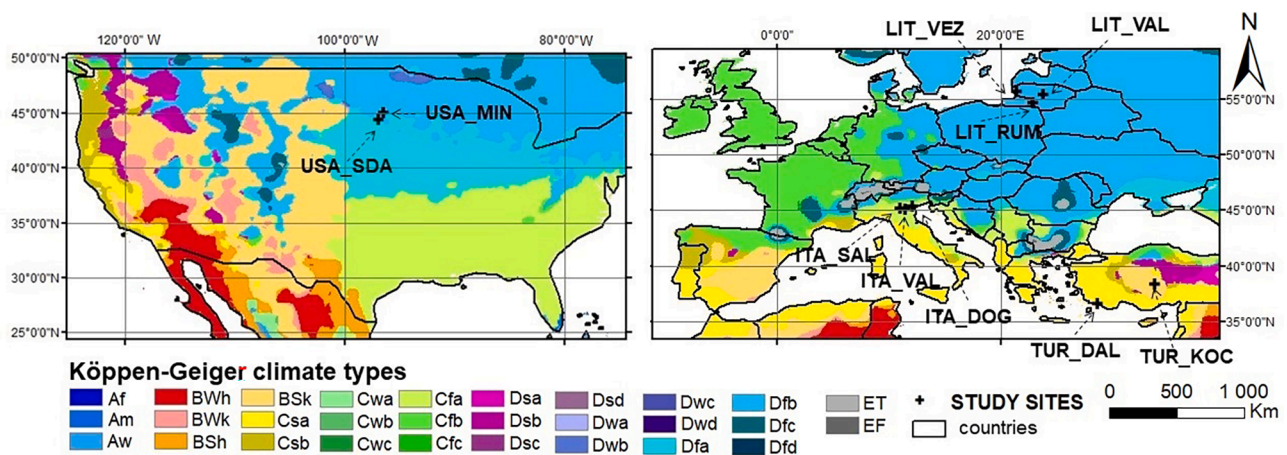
120°0'0" W
100°0'0" W
80°0'0" W
50°0'0"N
45°0'0"N
40°0'0"N
35°0'0"N
30°0'0"N
25°0'0"N
USA_MIN
USA_SDA

0°0'0"
20°0'0"E
N
LIT_VEZ
LIT_VAL
LIT_RUM
55°0'0"N
50°0'0"N
45°0'0"N
40°0'0"N
35°0'0"N
ITA_SAL
ITA_VAL
ITA_DOG
TUR_DAL
TUR_KOC

Köppen-Geiger climate types

Af
Am
Aw
BWh
BWk
BSh
BSk
Csa
Csb
Cwa
Cwb
Cwc
Cfa
Cfb
Cfc
Dsa
Dsb
Dsc
Dsd
Dwa
Dwb
Dwc
Dwd
Dfa
Dfb
Dfc
Dfd
ET
EF
+ STUDY SITES
countries
0 500 1 000 Km